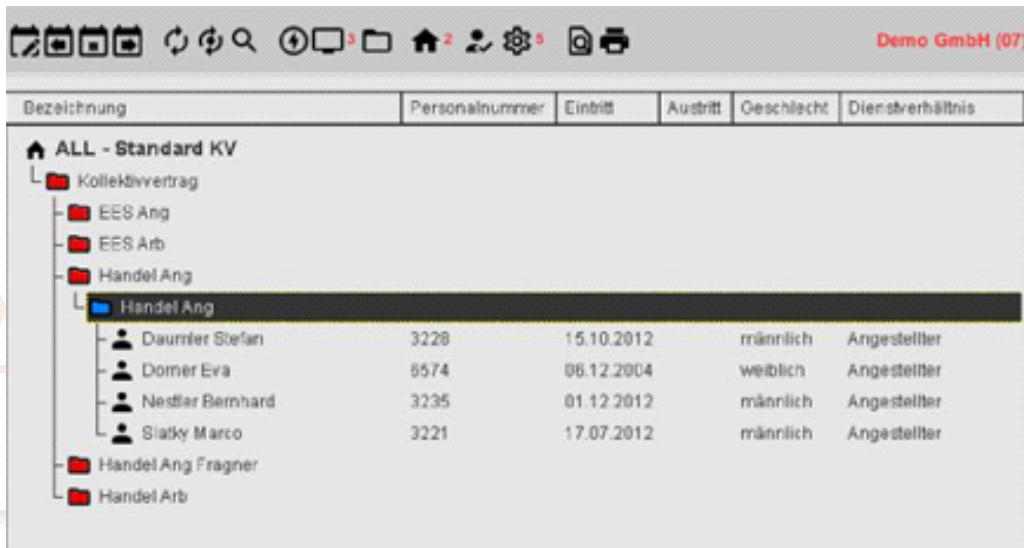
3 2 5 Demo GmbH (07)

| Bezeichnung | Personalnummer | Eintritt | Austritt | Geschlecht | Dienstverhältnis |
|---|---|---|---|---|---|
| ALL - Standard KV | | | | | |
| Kollektivvertrag | | | | | |
| EES Ang | | | | | |
| EES Arb | | | | | |
| Handel Ang | | | | | |
| Handel Ang | | | | | |
| Daumler Stefan | 3228 | 15.10.2012 | | männlich | Angestellter |
| Dorner Eva | 6574 | 06.12.2004 | | weiblich | Angestellter |
| Nestler Bernhard | 3235 | 01.12.2012 | | männlich | Angestellter |
| Slatky Marco | 3221 | 17.07.2012 | | männlich | Angestellter |
| Handel Ang Fragner | | | | | |
| Handel Arb | | | | | |